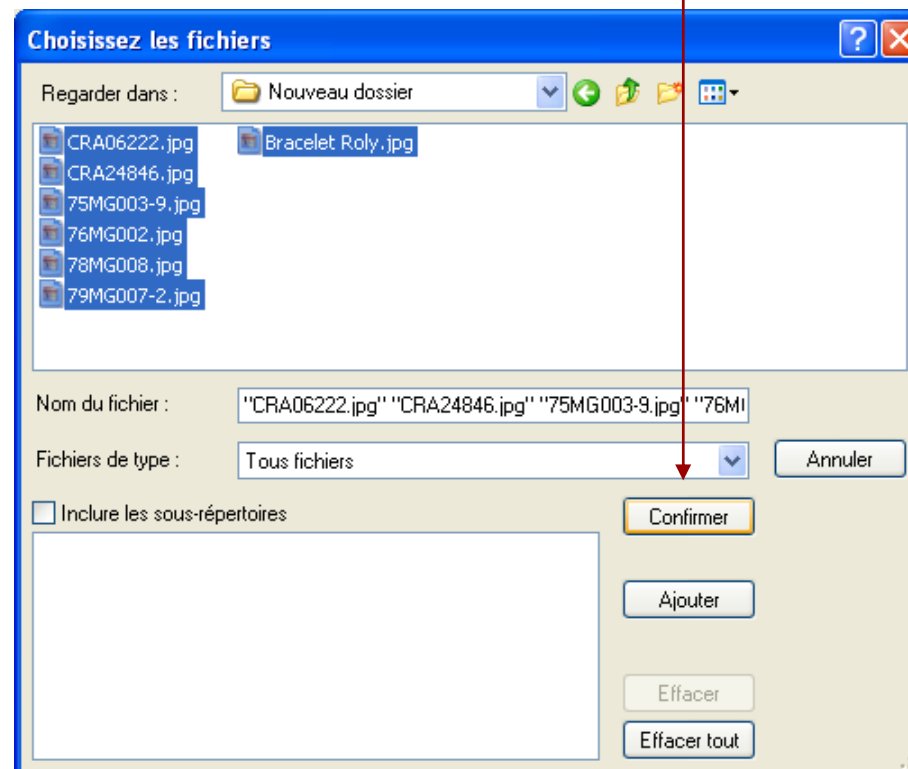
Choisissez les fichiers

Regarder dans : Nouveau dossier

CRA06222.jpg
CRA24846.jpg
75MG003-9.jpg
76MG002.jpg
78MG008.jpg
79MG007-2.jpg
Bracelet Roly.jpg

Nom du fichier : "CRA06222.jpg" "CRA24846.jpg" "75MG003-9.jpg" "76M

Fichiers de type : Tous fichiers

Annuler

Inclure les sous-répertoires

Confirmer

Ajouter

Effacer

Effacer tout